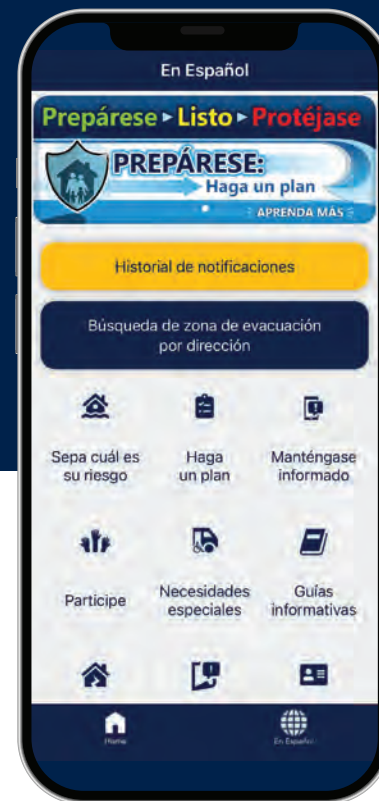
En Español

Prepárese ▸ Listo ▸ Protéjase

PREPÁRESE:
Haga un plan

APRENDA MÁS

Historial de notificaciones

Búsqueda de zona de evacuación por dirección

Sepa cuál es su riesgo

Haga un plan

Manténgase informado

Participe

Necesidades especiales

Guías informativas

Home

En Español